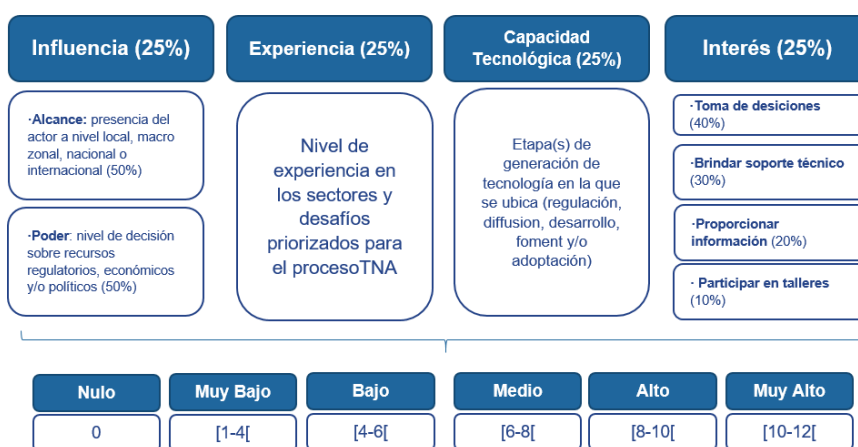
Influencia (25%)

·Alcance: presencia del actor a nivel local, macro zonal, nacional o internacional (50%)

·Poder: nivel de decisión sobre recursos regulatorios, económicos y/o políticos (50%)

Experiencia (25%)

Nivel de experiencia en los sectores y desafíos priorizados para el procesoTNA

Capacidad Tecnológica (25%)

Etapa(s) de generación de tecnología en la que se ubica (regulación, diffusion, desarrollo, foment y/o adoptación)

Interés (25%)

·Toma de desiciones (40%)

·Brindar soporte técnico (30%)

·Proporcionar información (20%)

· Participar en talleres (10%)

| Nulo | Muy Bajo | Bajo | Medio | Alto | Muy Alto |
|---|---|---|---|---|---|
| 0 | [1-4[ | [4-6[ | [6-8[ | [8-10[ | [10-12[ |